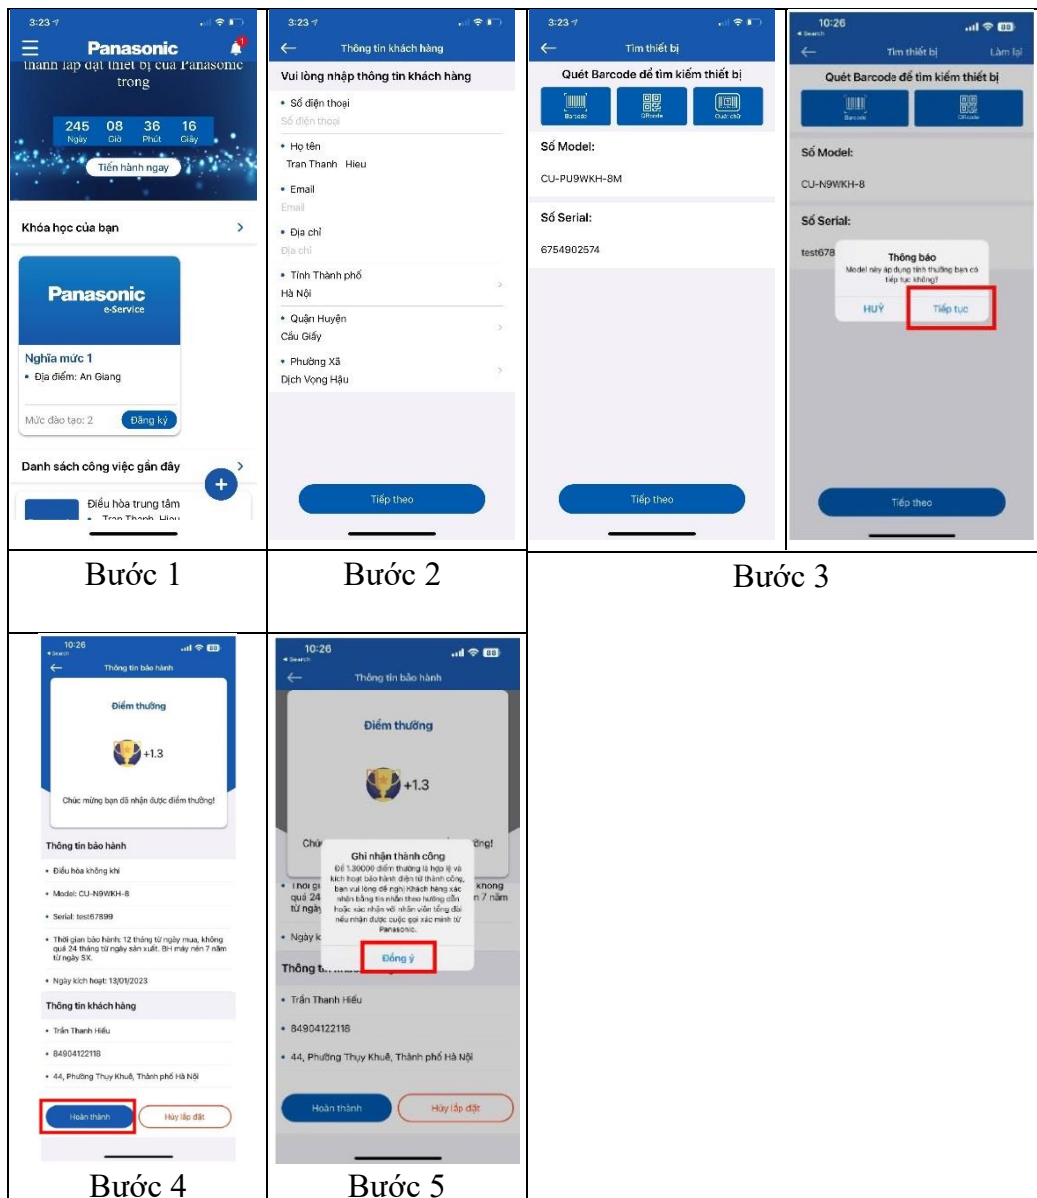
3:23

Panasonic

thành lập đặt thiết bị của Panasonic trong

245 Ngày 08 Giờ 36 Phút 16 Giây

Tiến hành ngay

Khóa học của bạn

Panasonic e-Service

Nghĩa mức 1

• Địa điểm: An Giang

Mức đào tạo: 2

Đăng ký

Danh sách công việc gần đây

Điều hòa trung tâm

• Tran Thanh Hieu

3:23

Thông tin khách hàng

Vui lòng nhập thông tin khách hàng

• Số điện thoại

Số điện thoại

• Họ tên

Tran Thanh Hieu

• Email

Email

• Địa chỉ

Địa chỉ

• Tỉnh Thành phố

Hà Nội

• Quận Huyện

Cầu Giấy

• Phường Xã

Dịch Vọng Hậu

Tiếp theo

3:23

Tìm thiết bị

Quét Barcode để tìm kiếm thiết bị

Barcode QRcode Quét chữ

Số Model:

CU-PU9WKH-8M

Số Serial:

6754902574

Tiếp theo

10:26

Search

Tìm thiết bị

Làm lại

Quét Barcode để tìm kiếm thiết bị

Barcode QRcode

Số Model:

CU-N9WKH-8

Số Serial:

test678

Thông báo

Model này áp dụng tính thưởng bạn có tiếp tục không?

HUỶ

Tiếp tục

Tiếp theo

Bước 1

Bước 2

Bước 3

10:26

Search

Thông tin bảo hành

Điểm thưởng

+1.3

Chúc mừng bạn đã nhận được điểm thưởng!

Thông tin bảo hành

• Điều hòa không khí

• Model: CU-N9WKH-8

• Serial: test67899

• Thời gian bảo hành: 12 tháng từ ngày mua, không quá 24 tháng từ ngày sản xuất. BH máy nén 7 năm từ ngày SX.

• Ngày kích hoạt: 13/01/2023

Thông tin khách hàng

• Trần Thanh Hiếu

• 84904122118

• 44, Phường Thụy Khuê, Thành phố Hà Nội

Hoàn thành

Hủy lắp đặt

10:26

Search

Thông tin bảo hành

Điểm thưởng

+1.3

Chú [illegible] ởng!

Ghi nhận thành công

Để 1.30000 điểm thưởng là hợp lệ và kích hoạt bảo hành điện tử thành công, bạn vui lòng đề nghị Khách hàng xác nhận bằng tin nhắn theo hướng dẫn hoặc xác nhận với nhân viên tổng đài nếu nhận được cuộc gọi xác minh từ Panasonic.

Đồng ý

• Thời gi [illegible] không quá 24 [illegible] n 7 năm từ ngày

• Ngày k

Thông t

• Trần Thanh Hiếu

• 84904122118

• 44, Phường Thụy Khuê, Thành phố Hà Nội

Hoàn thành

Hủy lắp đặt

Bước 4

Bước 5